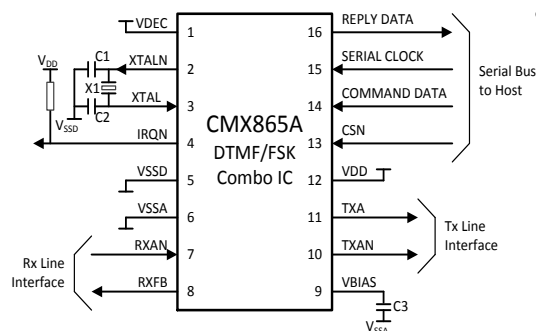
VDEC 1
$V_{DD}$
C1
XTALN 2
X1
XTAL 3
C2
$V_{SSD}$
IRQN 4
VSSD 5
VSSA 6
RXAN 7
RXFB 8
Rx Line Interface

CMX865A
DTMF/FSK
Combo IC

16 REPLY DATA
15 SERIAL CLOCK
14 COMMAND DATA
13 CSN
Serial Bus to Host
12 VDD
11 TXA
10 TXAN
Tx Line Interface
9 VBIAS
C3
$V_{SSA}$